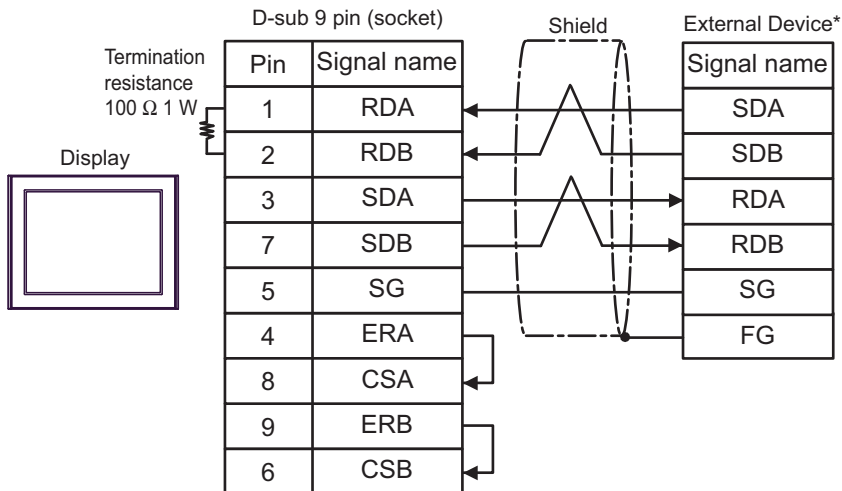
D-sub 9 pin (socket)

Shield

External Device*

Termination resistance 100 Ω 1 W

Display

| Pin | Signal name |
|---|---|
| 1 | RDA |
| 2 | RDB |
| 3 | SDA |
| 7 | SDB |
| 5 | SG |
| 4 | ERA |
| 8 | CSA |
| 9 | ERB |
| 6 | CSB |

| Signal name |
|---|
| SDA |
| SDB |
| RDA |
| RDB |
| SG |
| FG |